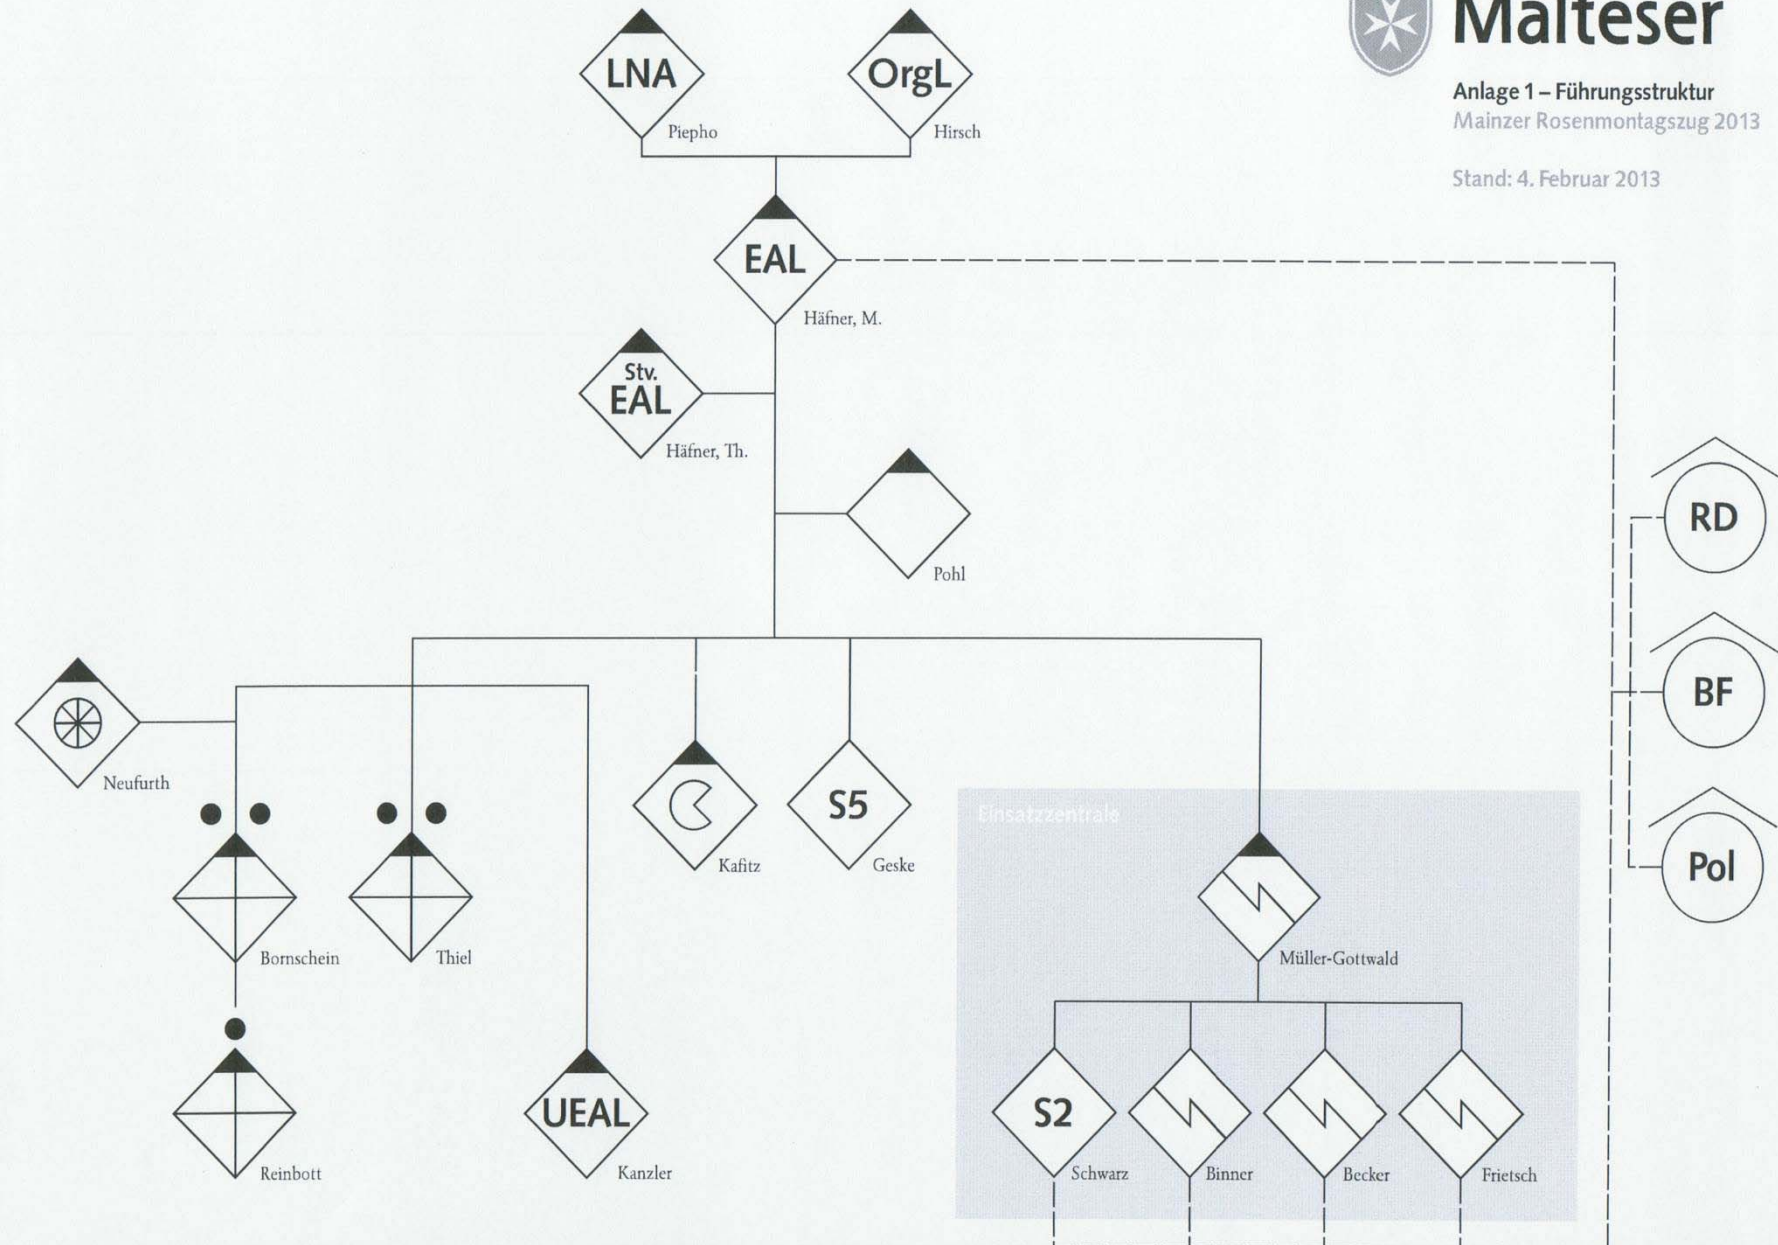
Malteser

Anlage 1 – Führungsstruktur
Mainzer Rosenmontagszug 2013

Stand: 4. Februar 2013

LNA
Piepho

OrgL
Hirsch

EAL
Häfner, M.

Stv. EAL
Häfner, Th.

Pohl

Neufurth

Kafitz

S5
Geske

Bornschein

Thiel

Reinbott

UEAL
Kanzler

Einsatzzentrale

Müller-Gottwald

S2
Schwarz

Binner

Becker

Frietsch

RD

BF

Pol